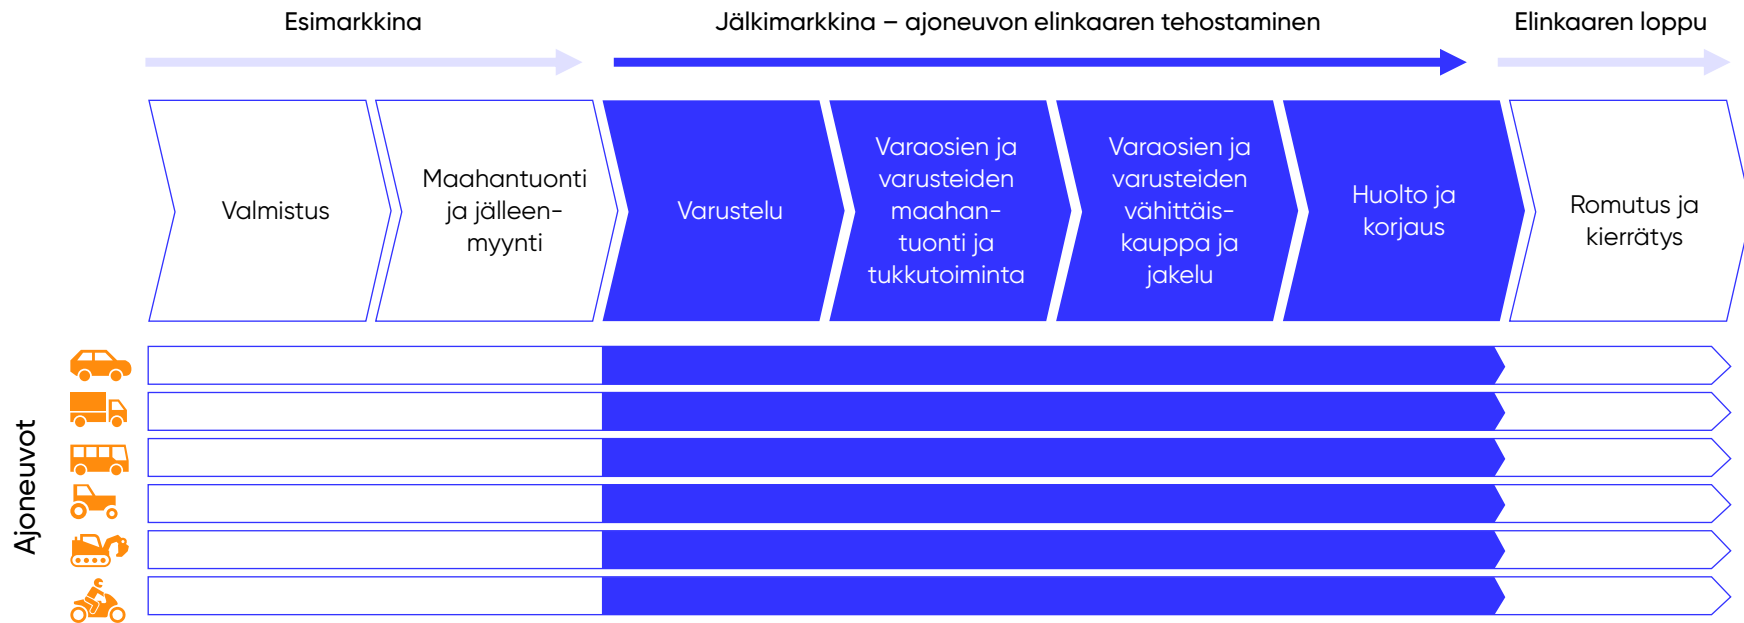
Esimarkkina

Jälkimarkkina – ajoneuvon elinkaaren tehostaminen

Elinkaaren loppu

Valmistus

Maahantuonti ja jälleenmyynti

Varustelu

Varaosien ja varusteiden maahantuonti ja tukkutoiminta

Varaosien ja varusteiden vähittäiskauppa ja jakelu

Huolto ja korjaus

Romutus ja kierrätys

Ajoneuvot